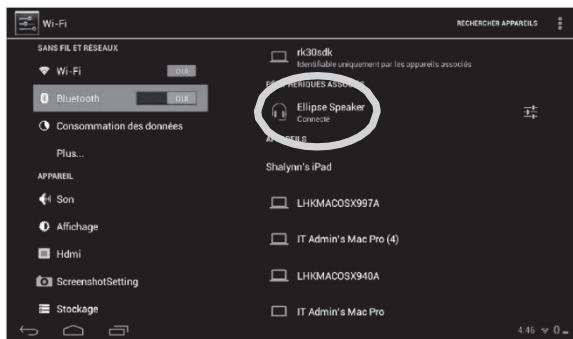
Wi-Fi

RECHERCHER APPAREILS

SANS FIL ET RÉSEAUX

Wi-Fi OUI

Bluetooth OUI

Consommation des données

Plus...

APPAREIL

Son

Affichage

Hdmi

ScreenshotSetting

Stockage

rk30sdk
Identifiable uniquement par les appareils associés

PÉRIPHÉRIQUES ASSOCIÉS

Ellipse Speaker
Connecté

APPAREILS

Shalynn's iPad

LHKMACOSX997A

IT Admin's Mac Pro (4)

LHKMACOSX940A

IT Admin's Mac Pro

4:46